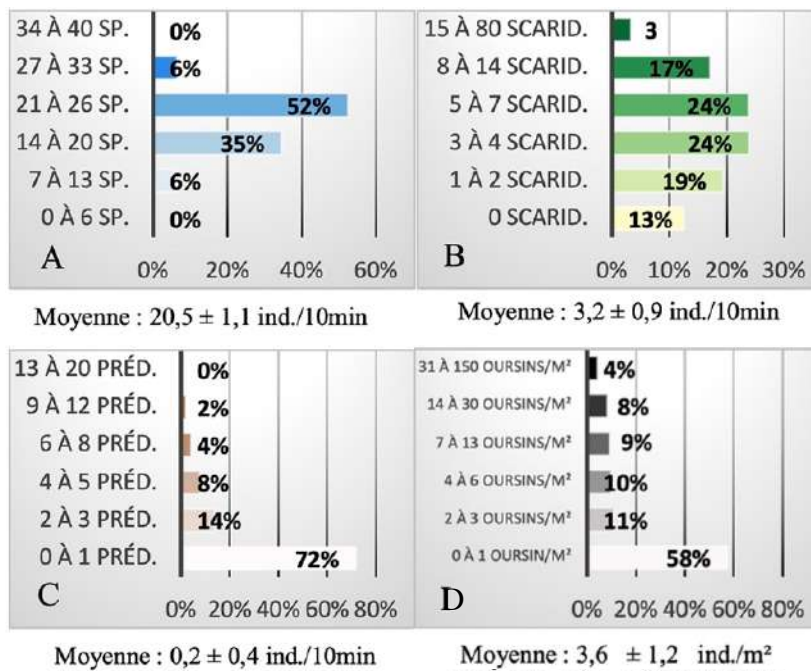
| A | |
|---|---|
| 34 À 40 SP. | 0% |
| 27 À 33 SP. | 6% |
| 21 À 26 SP. | 52% |
| 14 À 20 SP. | 35% |
| 7 À 13 SP. | 6% |
| 0 À 6 SP. | 0% |

0% 20% 40% 60%

Moyenne : 20,5 ± 1,1 ind./10min

| B | |
|---|---|
| 15 À 80 SCARID. | 3 |
| 8 À 14 SCARID. | 17% |
| 5 À 7 SCARID. | 24% |
| 3 À 4 SCARID. | 24% |
| 1 À 2 SCARID. | 19% |
| 0 SCARID. | 13% |

0% 10% 20% 30%

Moyenne : 3,2 ± 0,9 ind./10min

| C | |
|---|---|
| 13 À 20 PRÉD. | 0% |
| 9 À 12 PRÉD. | 2% |
| 6 À 8 PRÉD. | 4% |
| 4 À 5 PRÉD. | 8% |
| 2 À 3 PRÉD. | 14% |
| 0 À 1 PRÉD. | 72% |

0% 20% 40% 60% 80%

Moyenne : 0,2 ± 0,4 ind./10min

| D | |
|---|---|
| 31 À 150 OURSINS/M² | 4% |
| 14 À 30 OURSINS/M² | 8% |
| 7 À 13 OURSINS/M² | 9% |
| 4 À 6 OURSINS/M² | 10% |
| 2 À 3 OURSINS/M² | 11% |
| 0 À 1 OURSIN/M² | 58% |

0% 20% 40% 60% 80%

Moyenne : 3,6 ± 1,2 ind./m²